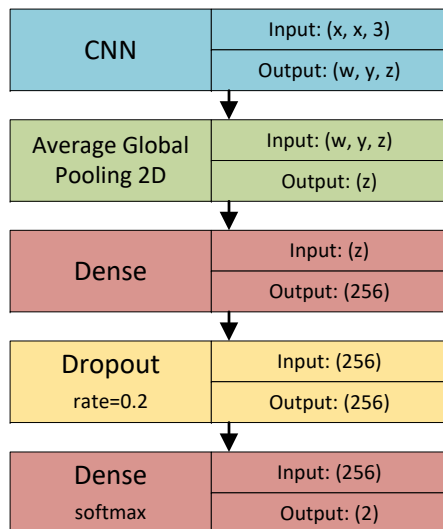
CNN
Input: (x, x, 3)
Output: (w, y, z)

Average Global Pooling 2D
Input: (w, y, z)
Output: (z)

Dense
Input: (z)
Output: (256)

Dropout
rate=0.2
Input: (256)
Output: (256)

Dense
softmax
Input: (256)
Output: (2)